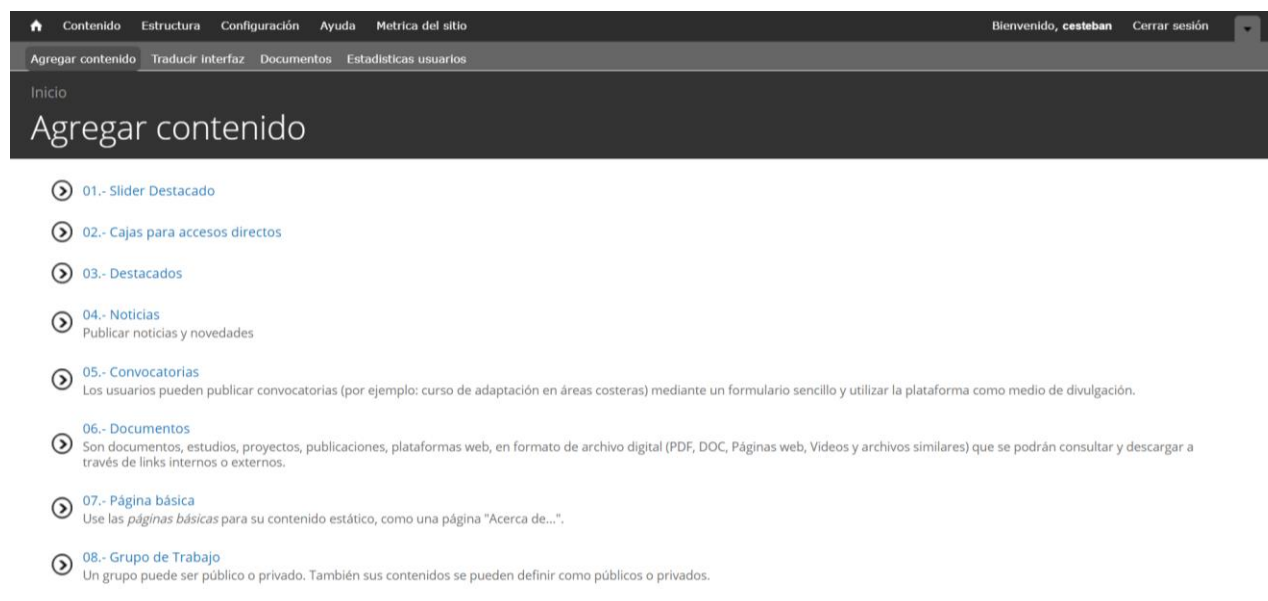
Contenido Estructura Configuración Ayuda Metrica del sitio Bienvenido, cesteban Cerrar sesión

Agregar contenido Traducir interfaz Documentos Estadisticas usuarios

Inicio

Agregar contenido

01.- Slider Destacado

02.- Cajas para accesos directos

03.- Destacados

04.- Noticias
Publicar noticias y novedades

05.- Convocatorias
Los usuarios pueden publicar convocatorias (por ejemplo: curso de adaptación en áreas costeras) mediante un formulario sencillo y utilizar la plataforma como medio de divulgación.

06.- Documentos
Son documentos, estudios, proyectos, publicaciones, plataformas web, en formato de archivo digital (PDF, DOC, Páginas web, Videos y archivos similares) que se podrán consultar y descargar a través de links internos o externos.

07.- Página básica
Use las *páginas básicas* para su contenido estático, como una página "Acerca de...".

08.- Grupo de Trabajo
Un grupo puede ser público o privado. También sus contenidos se pueden definir como públicos o privados.